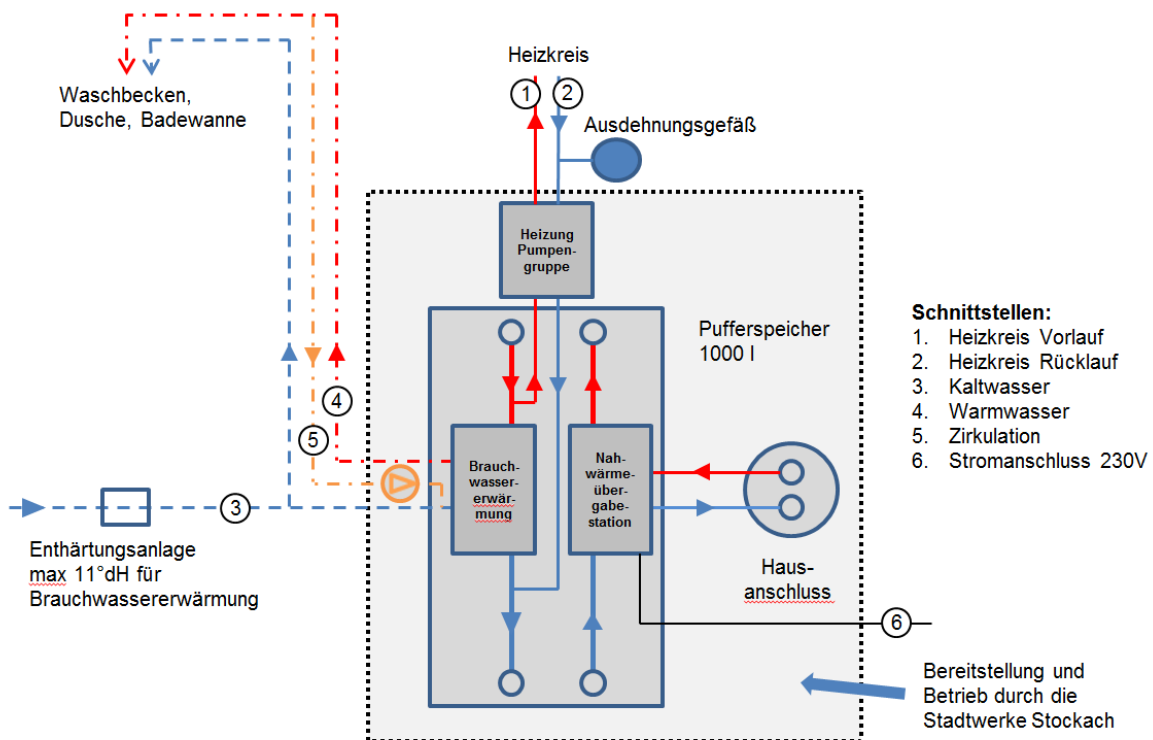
Heizkreis

1

2

Waschbecken, Dusche, Badewanne

Ausdehnungsgefäß

Heizung Pumpengruppe

Pufferspeicher 1000 l

Schnittstellen:
1. Heizkreis Vorlauf
2. Heizkreis Rücklauf
3. Kaltwasser
4. Warmwasser
5. Zirkulation
6. Stromanschluss 230V

4

5

Brauchwassererwärmung

Nahwärmeübergabestation

3

Enthärtungsanlage max 11°dH für Brauchwassererwärmung

Hausanschluss

6

Bereitstellung und Betrieb durch die Stadtwerke Stockach